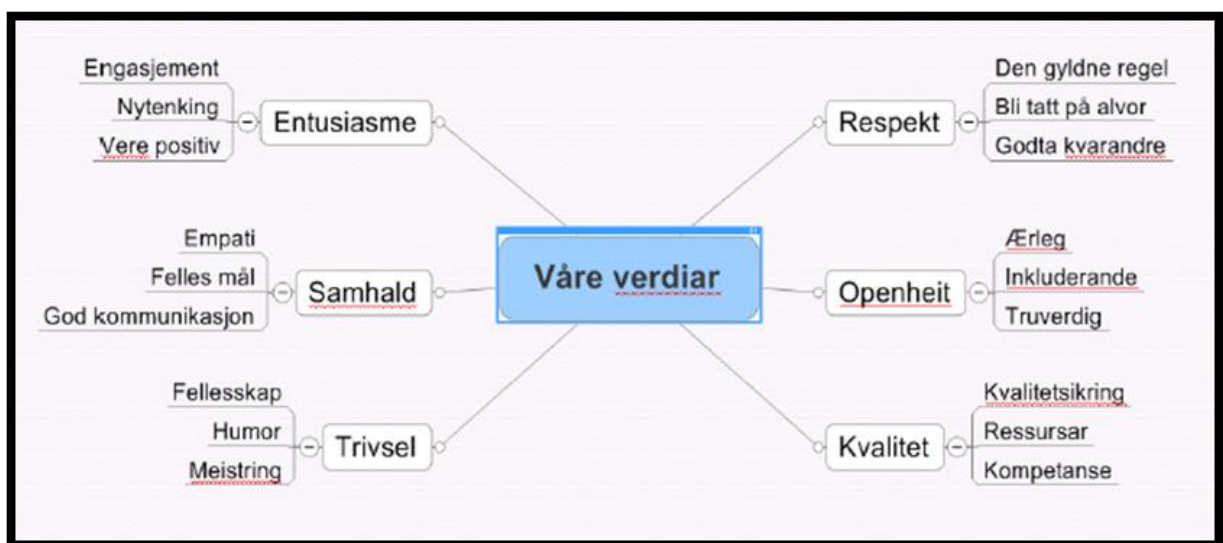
Våre verdiar

Entusiasme
Engasjement
Nytenking
Vere positiv

Respekt
Den gyldne regel
Bli tatt på alvor
Godta kvarandre

Samhald
Empati
Felles mål
God kommunikasjon

Openheit
Ærleg
Inkluderande
Truverdig

Trivsel
Fellesskap
Humor
Meistring

Kvalitet
Kvalitetsikring
Ressursar
Kompetanse